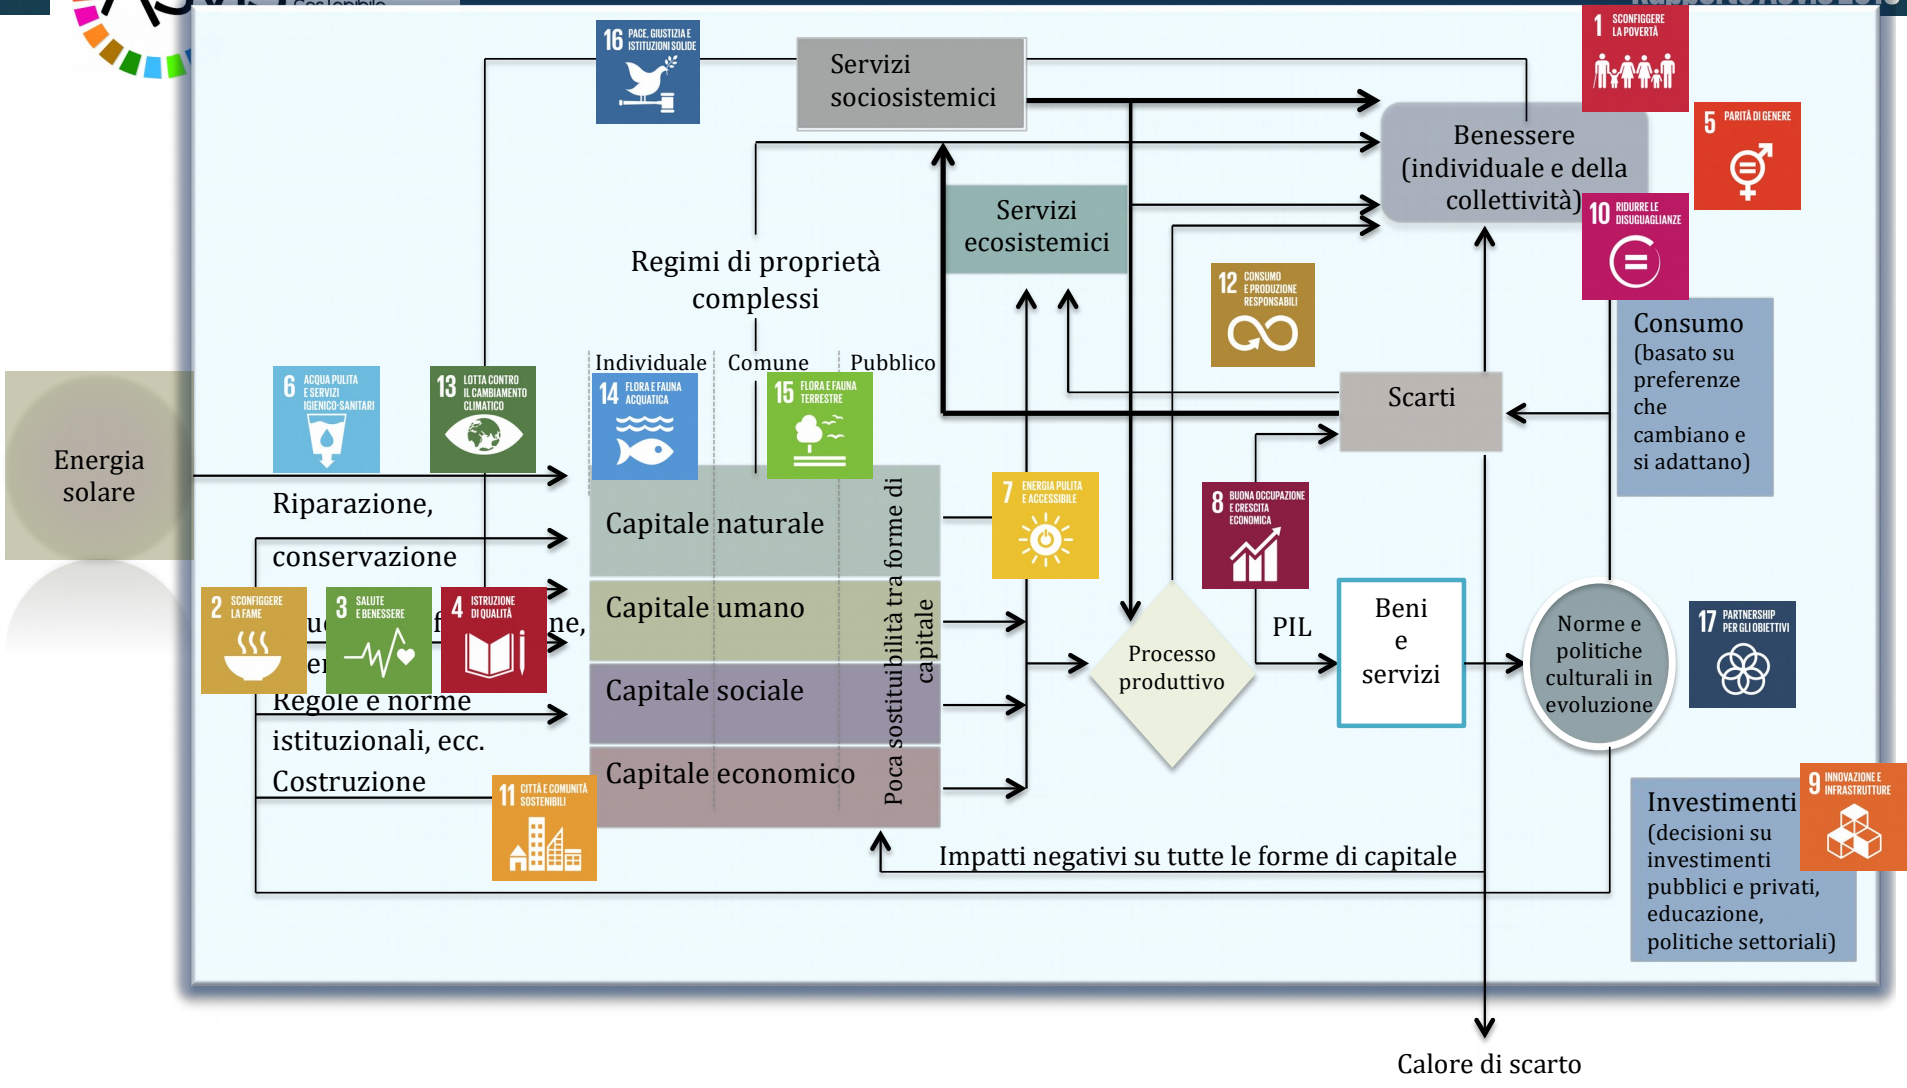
16 PACE, GIUSTIZIA E ISTITUZIONI SOLIDE

Servizi sociosistemici

1 SCONFIGGERE LA POVERTÀ

5 PARITÀ DI GENERE

Benessere (individuale e della collettività)

10 RIDURRE LE DISUGUAGLIANZE

Servizi ecosistemici

Regimi di proprietà complessi

12 CONSUMO E PRODUZIONE RESPONSABILI

Consumo (basato su preferenze che cambiano e si adattano)

Individuale Comune Pubblico

14 FLORA E FAUNA ACQUATICA

15 FLORA E FAUNA TERRESTRE

6 ACQUA PULITA E SERVIZI IGIENICO-SANITARI

13 LOTTA CONTRO IL CAMBIAMENTO CLIMATICO

Scarti

Energia solare

Riparazione,

conservazione

Capitale naturale

7 ENERGIA PULITA E ACCESSIBILE

8 BUONA OCCUPAZIONE E CRESCITA ECONOMICA

2 SCONFIGGERE LA FAME

3 SALUTE E BENESSERE

4 ISTRUZIONE DI QUALITÀ

Capitale umano

u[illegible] f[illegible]ne,

e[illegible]

Regole e norme istituzionali, ecc.

Capitale sociale

Poca sostituibilità tra forme di capitale

Processo produttivo

PIL

Beni e servizi

Norme e politiche culturali in evoluzione

17 PARTNERSHIP PER GLI OBIETTIVI

Costruzione

11 CITTÀ E COMUNITÀ SOSTENIBILI

Capitale economico

Investimenti (decisioni su investimenti pubblici e privati, educazione, politiche settoriali)

9 INNOVAZIONE E INFRASTRUTTURE

Impatti negativi su tutte le forme di capitale

Calore di scarto